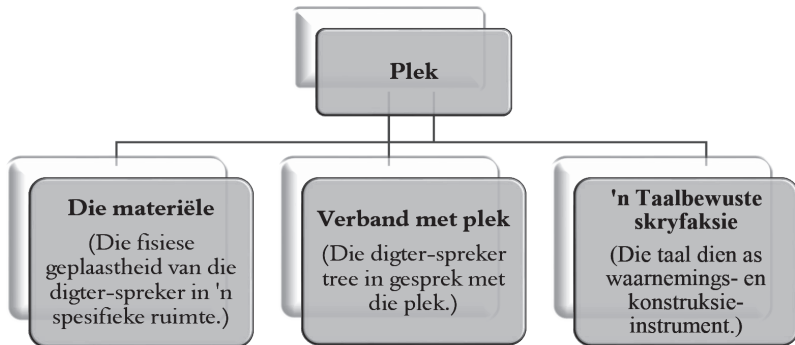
Plek

Die materiële
(Die fisiese geplaastheid van die digter-spreker in 'n spesifieke ruimte.)

Verband met plek
(Die digter-spreker tree in gesprek met die plek.)

'n Taalbewuste skryfaksie
(Die taal dien as waarnemings- en konstruksie-instrument.)